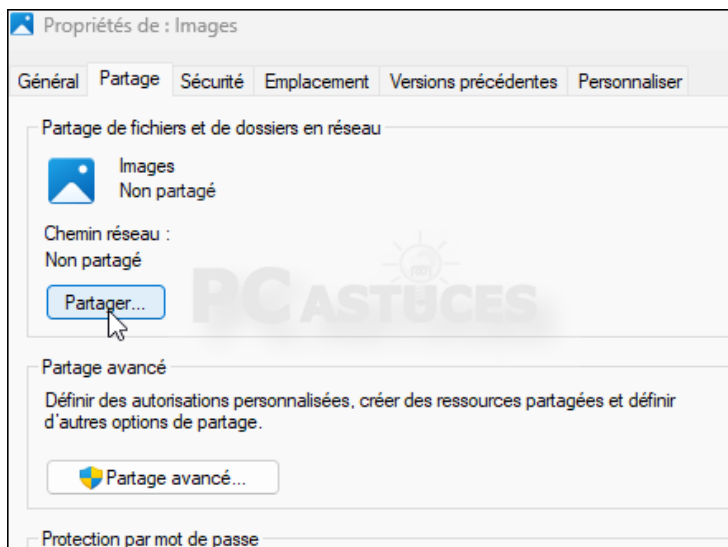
Propriétés de : Images

Général Partage Sécurité Emplacement Versions précédentes Personnaliser

Partage de fichiers et de dossiers en réseau

Images
Non partagé

Chemin réseau :
Non partagé

Partager...

PC ASTUCES

Partage avancé

Définir des autorisations personnalisées, créer des ressources partagées et définir d'autres options de partage.

Partage avancé...

Protection par mot de passe